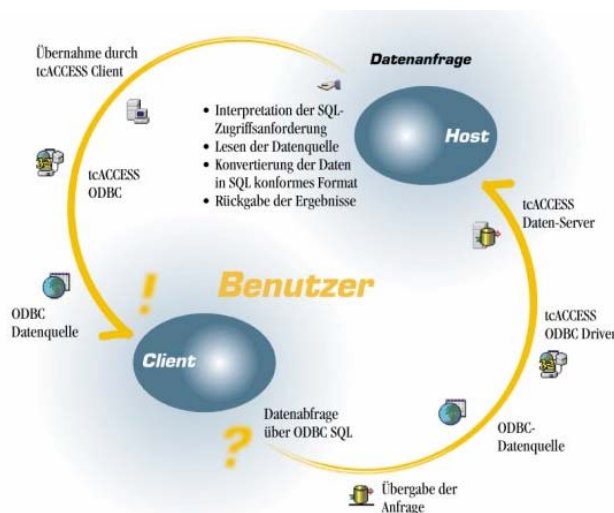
Übernahme durch tcACCESS Client

Datenanfrage

Host

• Interpretation der SQL-Zugriffsanforderung
• Lesen der Datenquelle
• Konvertierung der Daten in SQL konformes Format
• Rückgabe der Ergebnisse

tcACCESS ODBC

tcACCESS Daten-Server

ODBC Datenquelle

!

Benutzer

tcACCESS ODBC Driver

Client

Datenabfrage über ODBC SQL

?

ODBC-Datenquelle

Übergabe der Anfrage